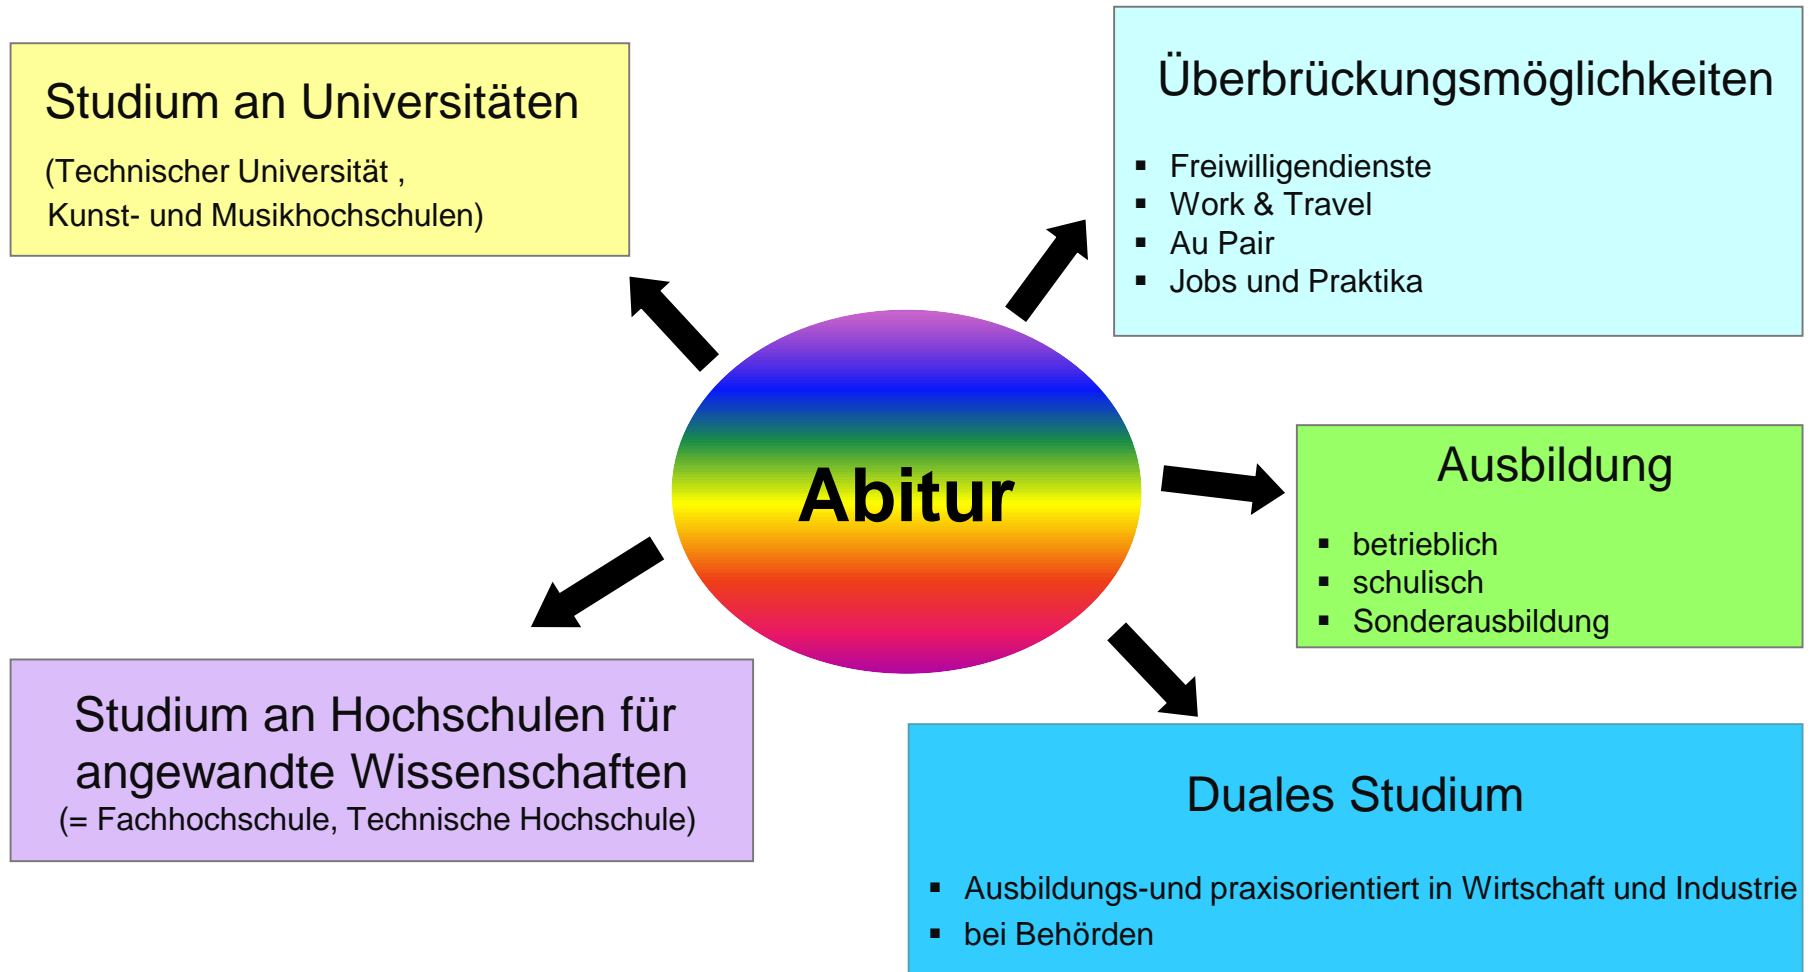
Studium an Universitäten

(Technischer Universität ,
Kunst- und Musikhochschulen)

Überbrückungsmöglichkeiten

- Freiwilligendienste
- Work & Travel
- Au Pair
- Jobs und Praktika

Abitur

Ausbildung

- betrieblich
- schulisch
- Sonderausbildung

Studium an Hochschulen für angewandte Wissenschaften
(= Fachhochschule, Technische Hochschule)

Duales Studium

- Ausbildungs-und praxisorientiert in Wirtschaft und Industrie
- bei Behörden